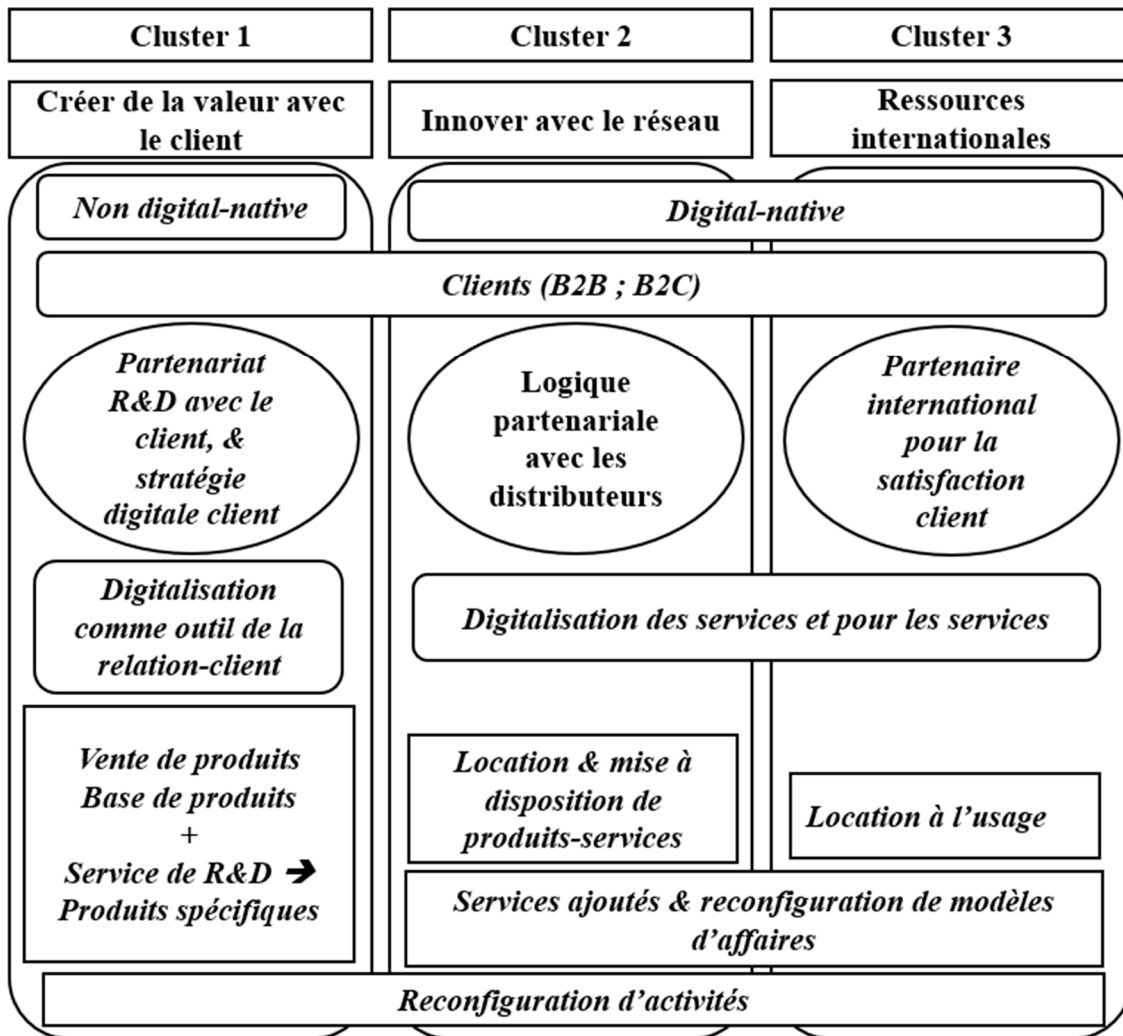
Cluster 1

Cluster 2

Cluster 3

Créer de la valeur avec le client

Innover avec le réseau

Ressources internationales

Non digital-native

Digital-native

Clients (B2B ; B2C)

Partenariat R&D avec le client, & stratégie digitale client

Logique partenariale avec les distributeurs

Partenaire international pour la satisfaction client

Digitalisation comme outil de la relation-client

Digitalisation des services et pour les services

Vente de produits
Base de produits
+
Service de R&D ➔
Produits spécifiques

Location & mise à disposition de produits-services

Location à l'usage

Services ajoutés & reconfiguration de modèles d'affaires

Reconfiguration d'activités